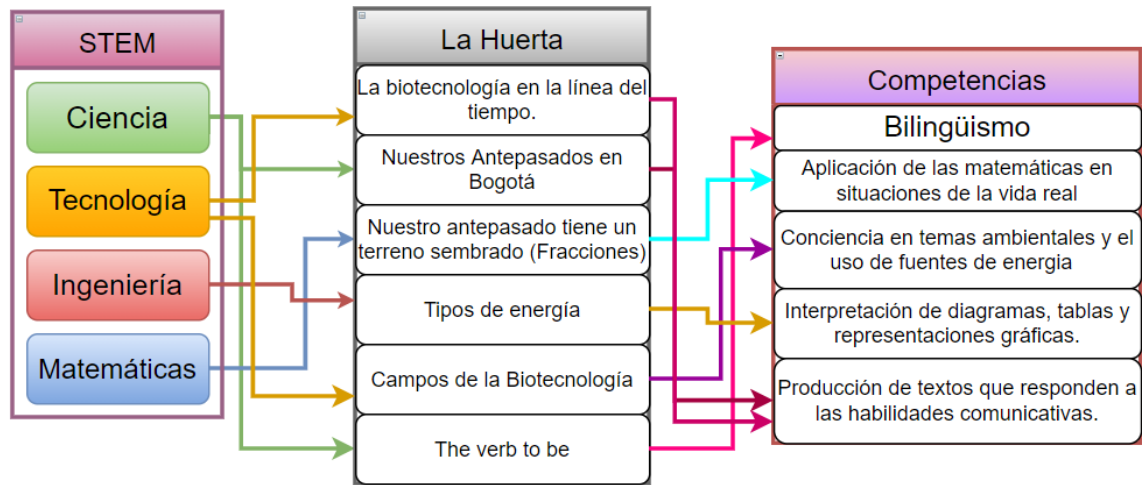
STEM

Ciencia

Tecnología

Ingeniería

Matemáticas

La Huerta

La biotecnología en la línea del tiempo.

Nuestros Antepasados en Bogotá

Nuestro antepasado tiene un terreno sembrado (Fracciones)

Tipos de energía

Campos de la Biotecnología

The verb to be

Competencias

Bilingüismo

Aplicación de las matemáticas en situaciones de la vida real

Conciencia en temas ambientales y el uso de fuentes de energia

Interpretación de diagramas, tablas y representaciones gráficas.

Producción de textos que responden a las habilidades comunicativas.